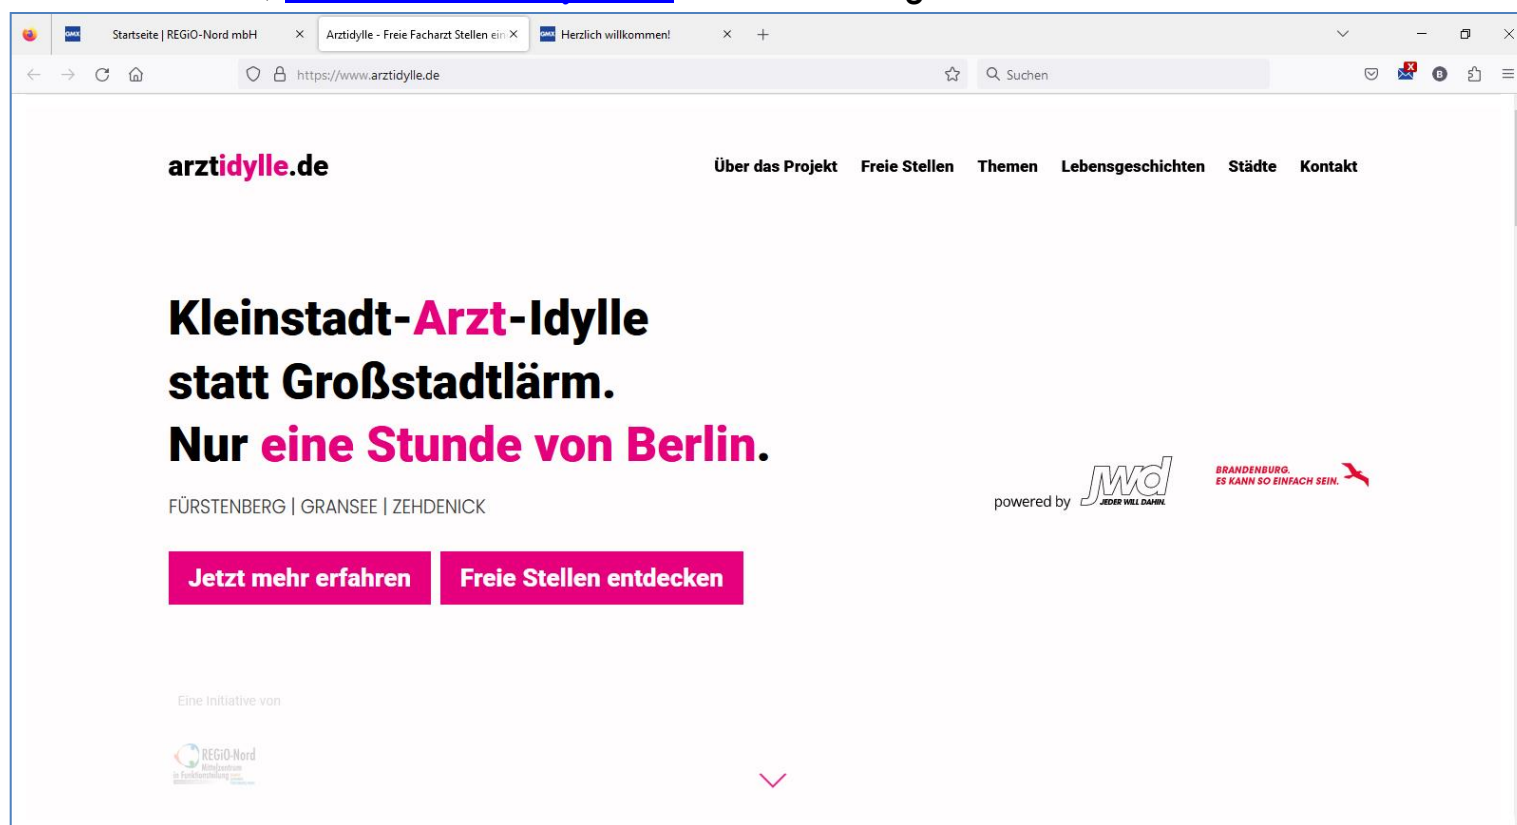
GMX Startseite | REGIO-Nord mbH ×
Arztidylle - Freie Facharzt Stellen ein ×
GMX Herzlich willkommen! ×
+

https://www.arztidylle.de
Suchen

arztidylle.de

Über das Projekt Freie Stellen Themen Lebensgeschichten Städte Kontakt

Kleinstadt-Arzt-Idylle statt Großstadtlärm. Nur eine Stunde von Berlin.

FÜRSTENBERG | GRANSEE | ZEHDENICK

powered by jwd JEDER WILL DAHIN.

BRANDENBURG. ES KANN SO EINFACH SEIN.

Jetzt mehr erfahren

Freie Stellen entdecken

Eine Initiative von

REGiO-Nord